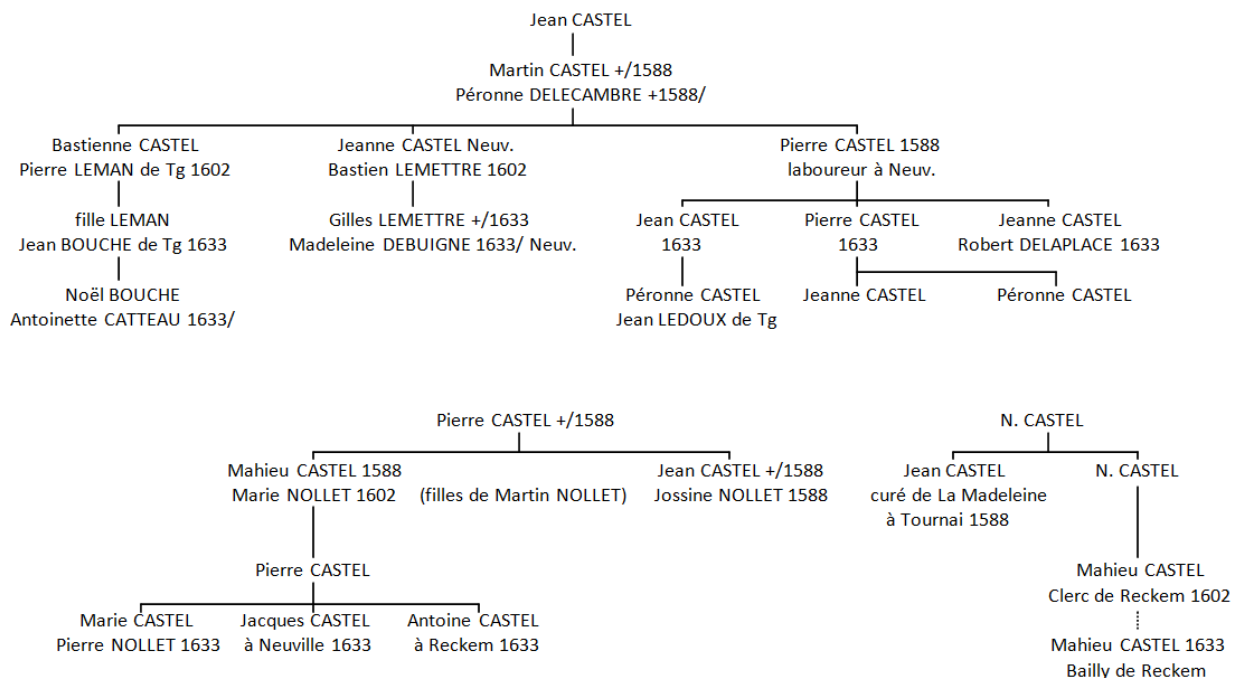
Jean CASTEL

Martin CASTEL +/1588
Péronne DELECAMBRE +1588/

Bastienne CASTEL
Pierre LEMAN de Tg 1602

Jeanne CASTEL Neuv.
Bastien LEMETTRE 1602

Pierre CASTEL 1588
laboureur à Neuv.

fille LEMAN
Jean BOUCHE de Tg 1633

Gilles LEMETTRE +/1633
Madeleine DEBUIGNE 1633/ Neuv.

Jean CASTEL
1633

Pierre CASTEL
1633

Jeanne CASTEL
Robert DELAPLACE 1633

Noël BOUCHE
Antoinette CATTEAU 1633/

Péronne CASTEL
Jean LEDOUX de Tg

Jeanne CASTEL

Péronne CASTEL

Pierre CASTEL +/1588

Mahieu CASTEL 1588
Marie NOLLET 1602

(filles de Martin NOLLET)

Jean CASTEL +/1588
Jossine NOLLET 1588

Pierre CASTEL

Marie CASTEL
Pierre NOLLET 1633

Jacques CASTEL
à Neuville 1633

Antoine CASTEL
à Reckem 1633

N. CASTEL

Jean CASTEL
curé de La Madeleine
à Tournai 1588

N. CASTEL

Mahieu CASTEL
Clerc de Reckem 1602

Mahieu CASTEL 1633
Bailly de Reckem